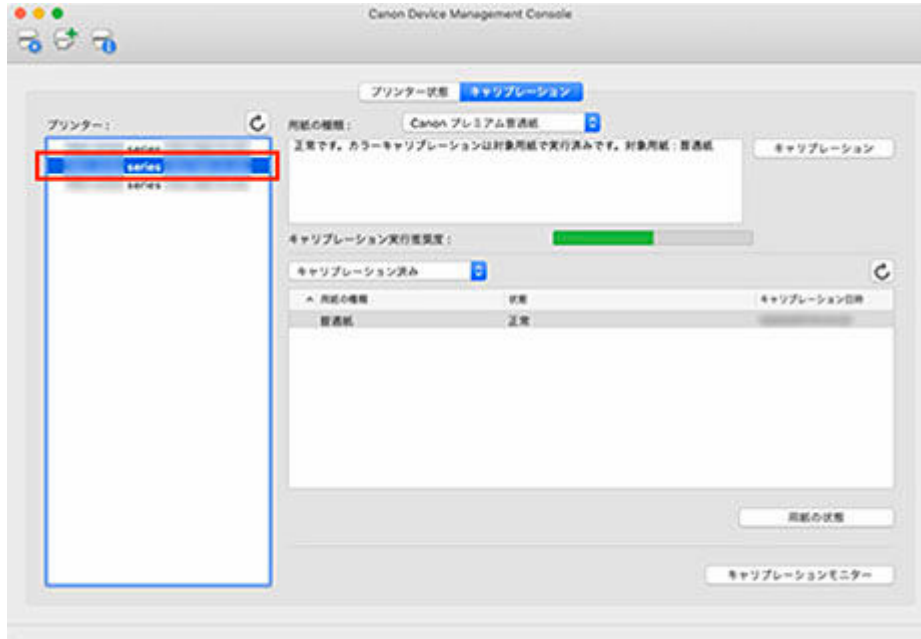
Canon Device Management Console

プリンター状態 キャリブレーション

プリンター：

series
series
series

用紙の種類： Canon プレミアム普通紙

正常です。カラーキャリブレーションは対象用紙で実行済みです。対象用紙：普通紙

キャリブレーション

キャリブレーション実行推奨度：

キャリブレーション済み

| 用紙の種類 | 状態 | キャリブレーション日時 |
|---|---|---|
| 普通紙 | 正常 | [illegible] |

用紙の状態

キャリブレーションモニター